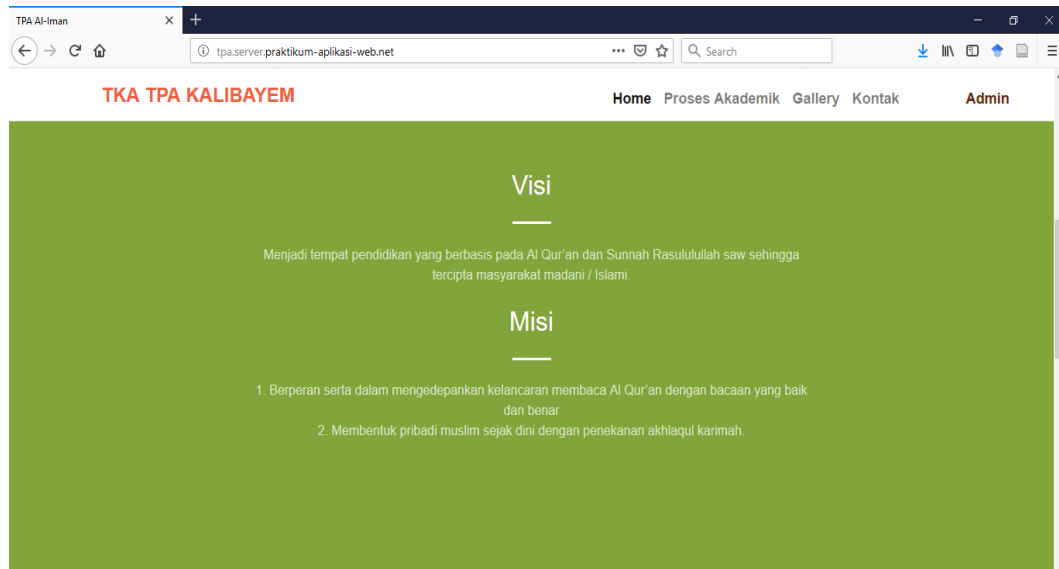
TPA Al-Iman

tpa.server.praktikum-aplikasi-web.net

Search

TKA TPA KALIBAYEM

Home Proses Akademik Gallery Kontak Admin

Visi

Menjadi tempat pendidikan yang berbasis pada Al Qur'an dan Sunnah Rasulullah saw sehingga tercipta masyarakat madani / Islami.

Misi

1. Berperan serta dalam mengedepankan kelancaran membaca Al Qur'an dengan bacaan yang baik dan benar
2. Membentuk pribadi muslim sejak dini dengan penekanan akhlaqul karimah.